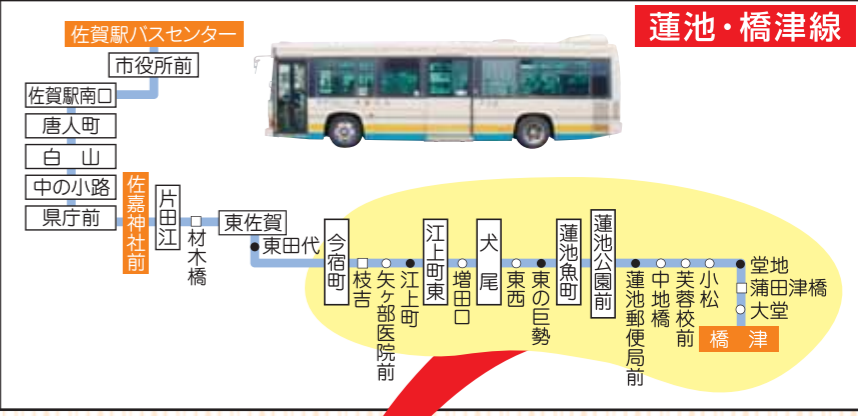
蓮池・橋津線

佐賀駅バスセンター
市役所前
佐賀駅南口
唐人町
白　山
中の小路
県庁前
佐嘉神社前
片田江
材木橋
東佐賀
東田代
今宿町
枝吉
矢ヶ部医院前
江上町
江上町東
増田口
犬尾
東西
東の巨勢
蓮池魚町
蓮池公園前
蓮池郵便局前
中地橋
芙蓉校前
小松
堂地
蒲田津橋
大堂
橋　津